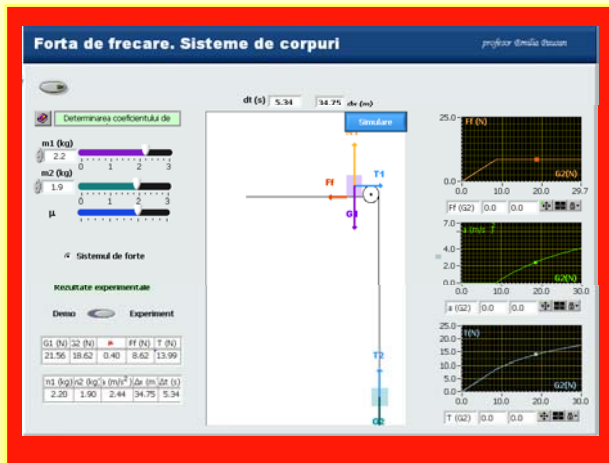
Forta de frecare. Sisteme de corpuri

profesor Emilia Dusan

Determinarea coeficientului de

m1 (kg)
2.2
0 1 2 3

m2 (kg)
1.9
0 1 2 3

μ
0 1 2 3

Sistemul de forte

Rezultate experimentale

Demo Experiment

| G1 (N) | G2 (N) | μ | Ff (N) | T (N) |
|---|---|---|---|---|
| 21.56 | 18.62 | 0.40 | 8.62 | 13.99 |

| m1 (kg) | m2 (kg) | a (m/s²) | Δx (m) | Δt (s) |
|---|---|---|---|---|
| 2.20 | 1.90 | 2.44 | 34.75 | 5.34 |

dt (s) 5.34 34.75 dx (m)

Simulare

Ff
T1
G1
T2
G2

25.0 Ff (N)
0.0
0.0 10.0 20.0 29.7
G2(N)
Ff (G2) 0.0 0.0

a (m/s²)
6.0
4.0
2.0
0.0
0.0 10.0 20.0 30.0
G2(N)
a (G2) 0.0 0.0

25.0 T(N)
20.0
15.0
10.0
5.0
0.0
0.0 10.0 20.0 30.0
G2(N)
T (G2) 0.0 0.0